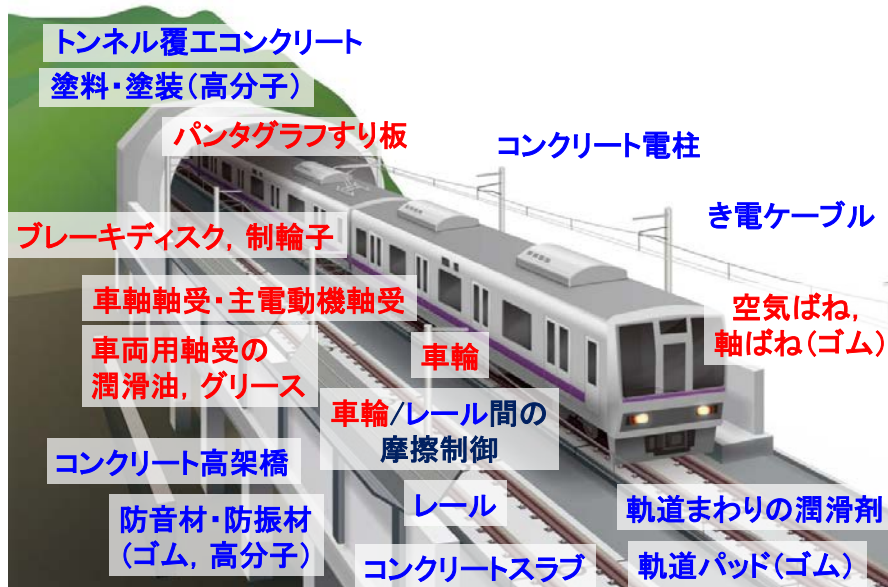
トンネル覆工コンクリート
塗料・塗装(高分子)
パンタグラフすり板
コンクリート電柱
き電ケーブル
ブレーキディスク, 制輪子
車軸軸受・主電動機軸受
空気ばね, 軸ばね(ゴム)
車両用軸受の潤滑油, グリース
車輪
車輪/レール間の摩擦制御
コンクリート高架橋
防音材・防振材(ゴム, 高分子)
レール
軌道まわりの潤滑剤
コンクリートスラブ
軌道パッド(ゴム)